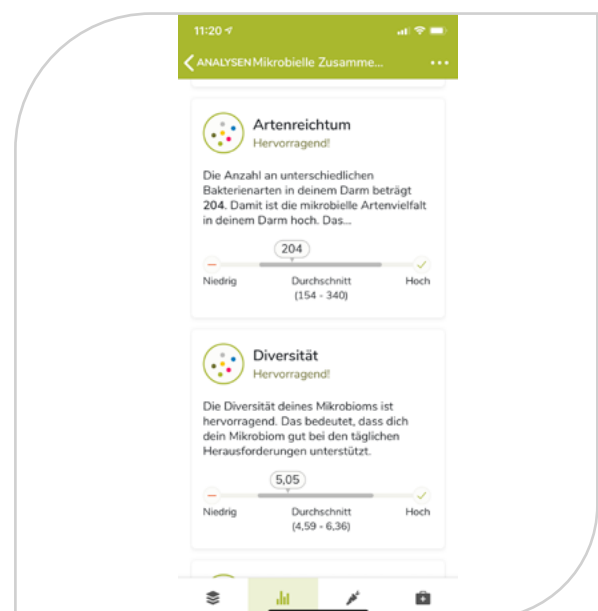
11:20

ANALYSEN Mikrobielle Zusamme...

Artenreichtum
Hervorragend!

Die Anzahl an unterschiedlichen Bakterienarten in deinem Darm beträgt **204**. Damit ist die mikrobielle Artenvielfalt in deinem Darm hoch. Das...

204
Niedrig Durchschnitt (154 - 340) Hoch

Diversität
Hervorragend!

Die Diversität deines Mikrobioms ist hervorragend. Das bedeutet, dass dich dein Mikrobiom gut bei den täglichen Herausforderungen unterstützt.

5,05
Niedrig Durchschnitt (4,59 - 6,36) Hoch